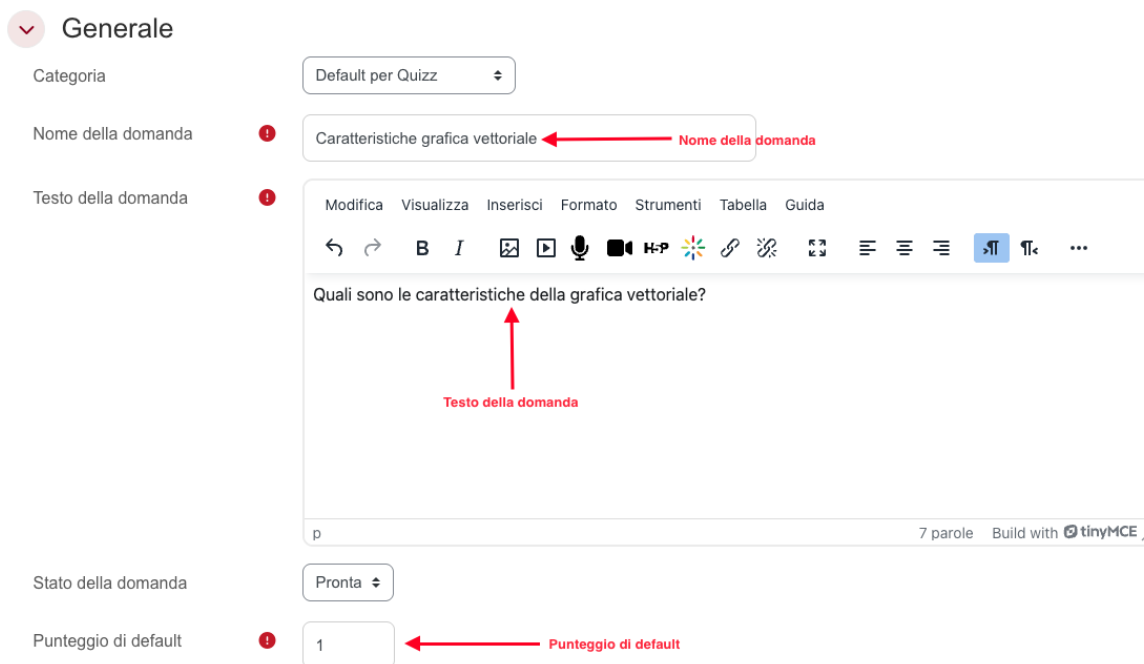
Generale

Categoria
Default per Quizz

Nome della domanda
Caratteristiche grafica vettoriale
Nome della domanda

Testo della domanda
Modifica Visualizza Inserisci Formato Strumenti Tabella Guida
Quali sono le caratteristiche della grafica vettoriale?
Testo della domanda
p
7 parole Build with tinyMCE

Stato della domanda
Pronta

Punteggio di default
1
Punteggio di default